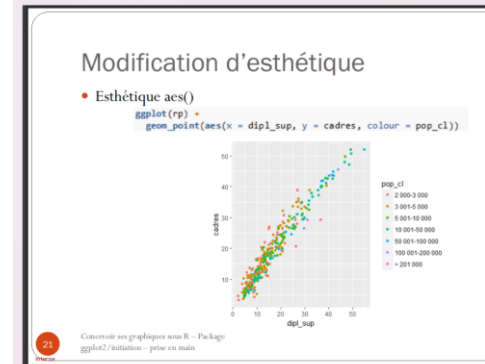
Modification d'esthétique

• Esthétique aes()

ggplot(rp) +
  geom_point(aes(x = dipl_sup, y = cadres, colour = pop_cl))

50
40
30
20
10
cadres
0 10 20 30 40 50
dipl_sup

pop_cl
2 000-3 000
3 001-5 000
5 001-10 000
10 001-50 000
50 001-100 000
100 001-200 000
> 201 000

21

Concevoir ses graphiques sous R – Package ggplot2/initiation – prise en main